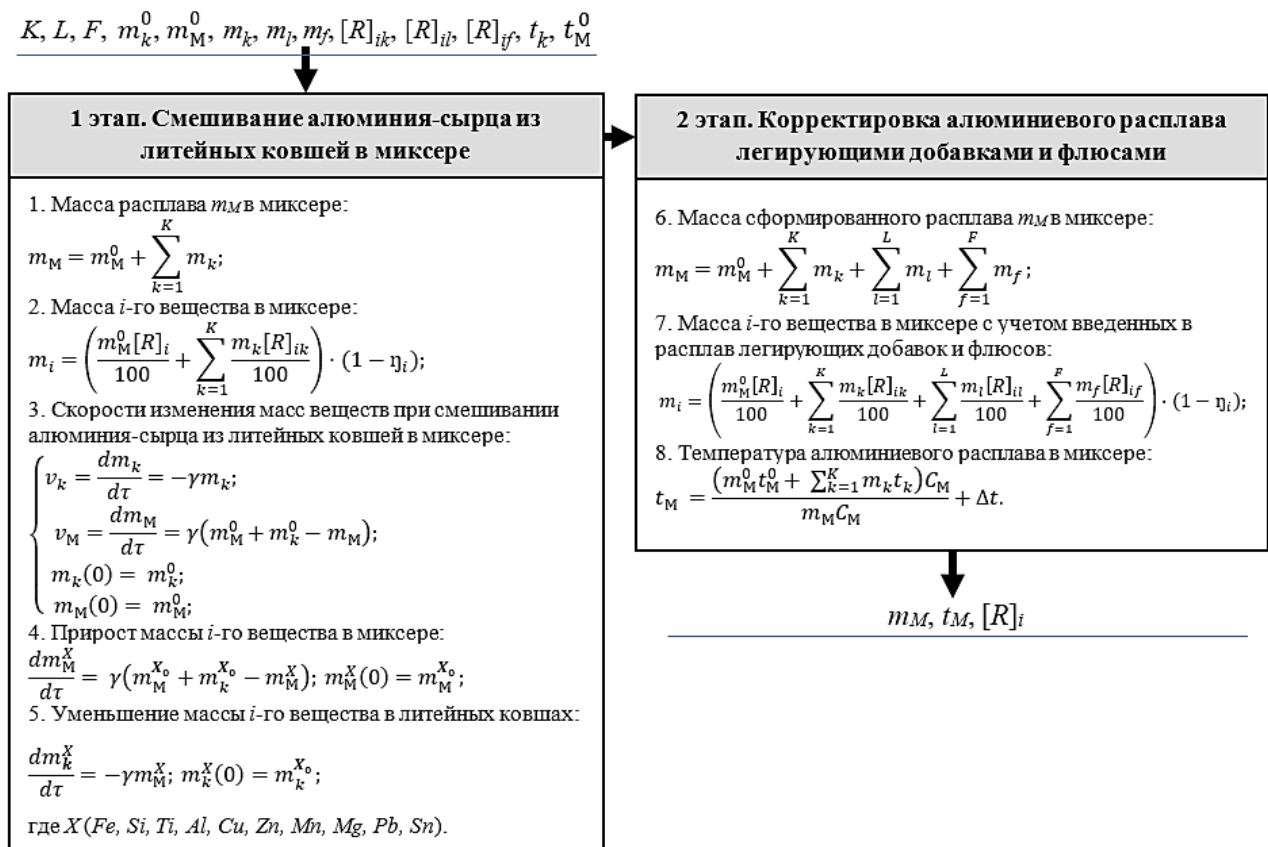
$K, L, F, m_k^0, m_М^0, m_k, m_l, m_f, [R]_{ik}, [R]_{il}, [R]_{if}, t_k, t_М^0$

**1 этап. Смешивание алюминия-сырца из литейных ковшей в миксере**

1. Масса расплава $m_М$ в миксере:

$m_М = m_М^0 + \sum_{k=1}^{K} m_k;$

2. Масса $i$-го вещества в миксере:

$m_i = \left(\frac{m_М^0[R]_i}{100} + \sum_{k=1}^{K} \frac{m_k[R]_{ik}}{100}\right) \cdot (1 - \eta_i);$

3. Скорости изменения масс веществ при смешивании алюминия-сырца из литейных ковшей в миксере:

$\begin{cases} v_k = \frac{dm_k}{d\tau} = -\gamma m_k; \\ v_М = \frac{dm_М}{d\tau} = \gamma(m_М^0 + m_k^0 - m_М); \\ m_k(0) = m_k^0; \\ m_М(0) = m_М^0; \end{cases}$

4. Прирост массы $i$-го вещества в миксере:

$\frac{dm_М^X}{d\tau} = \gamma(m_М^{X_0} + m_k^{X_0} - m_М^X); \; m_М^X(0) = m_М^{X_0};$

5. Уменьшение массы $i$-го вещества в литейных ковшах:

$\frac{dm_k^X}{d\tau} = -\gamma m_М^X; \; m_k^X(0) = m_k^{X_0};$

где $X$ (Fe, Si, Ti, Al, Cu, Zn, Mn, Mg, Pb, Sn).

**2 этап. Корректировка алюминиевого расплава легирующими добавками и флюсами**

6. Масса сформированного расплава $m_М$ в миксере:

$m_М = m_М^0 + \sum_{k=1}^{K} m_k + \sum_{l=1}^{L} m_l + \sum_{f=1}^{F} m_f;$

7. Масса $i$-го вещества в миксере с учетом введенных в расплав легирующих добавок и флюсов:

$m_i = \left(\frac{m_М^0[R]_i}{100} + \sum_{k=1}^{K} \frac{m_k[R]_{ik}}{100} + \sum_{l=1}^{L} \frac{m_l[R]_{il}}{100} + \sum_{f=1}^{F} \frac{m_f[R]_{if}}{100}\right) \cdot (1 - \eta_i);$

8. Температура алюминиевого расплава в миксере:

$t_М = \frac{(m_М^0 t_М^0 + \sum_{k=1}^{K} m_k t_k) C_М}{m_М C_М} + \Delta t.$

$m_М, t_М, [R]_i$